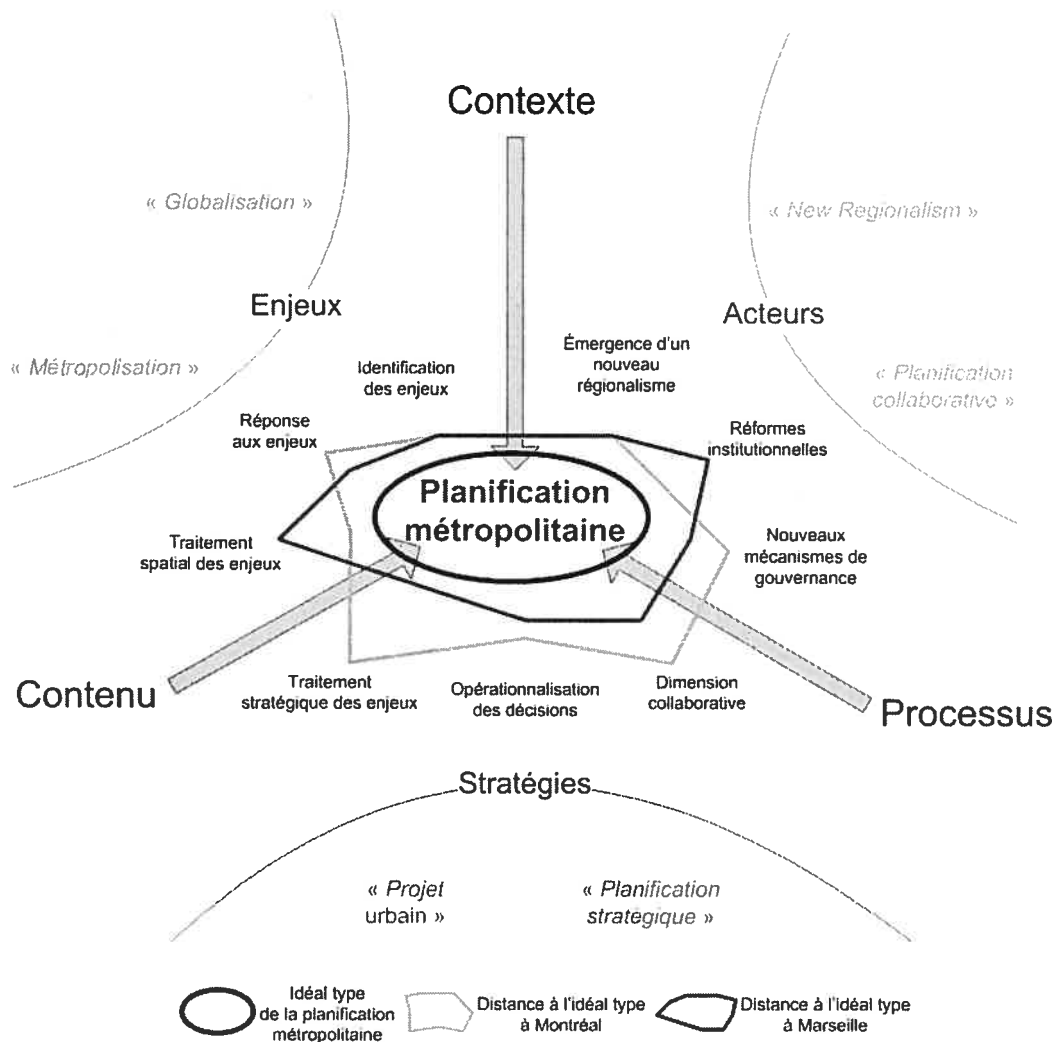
Contexte

« Globalisation »

« New Regionalism »

Enjeux

Acteurs

« Métropolisation »

Identification des enjeux

Émergence d'un nouveau régionalisme

« Planification collaborative »

Réponse aux enjeux

Réformes institutionnelles

Planification métropolitaine

Traitement spatial des enjeux

Nouveaux mécanismes de gouvernance

Contenu

Traitement stratégique des enjeux

Opérationnalisation des décisions

Dimension collaborative

Processus

Stratégies

« Projet urbain »

« Planification stratégique »

Idéal type de la planification métropolitaine

Distance à l'idéal type à Montréal

Distance à l'idéal type à Marseille